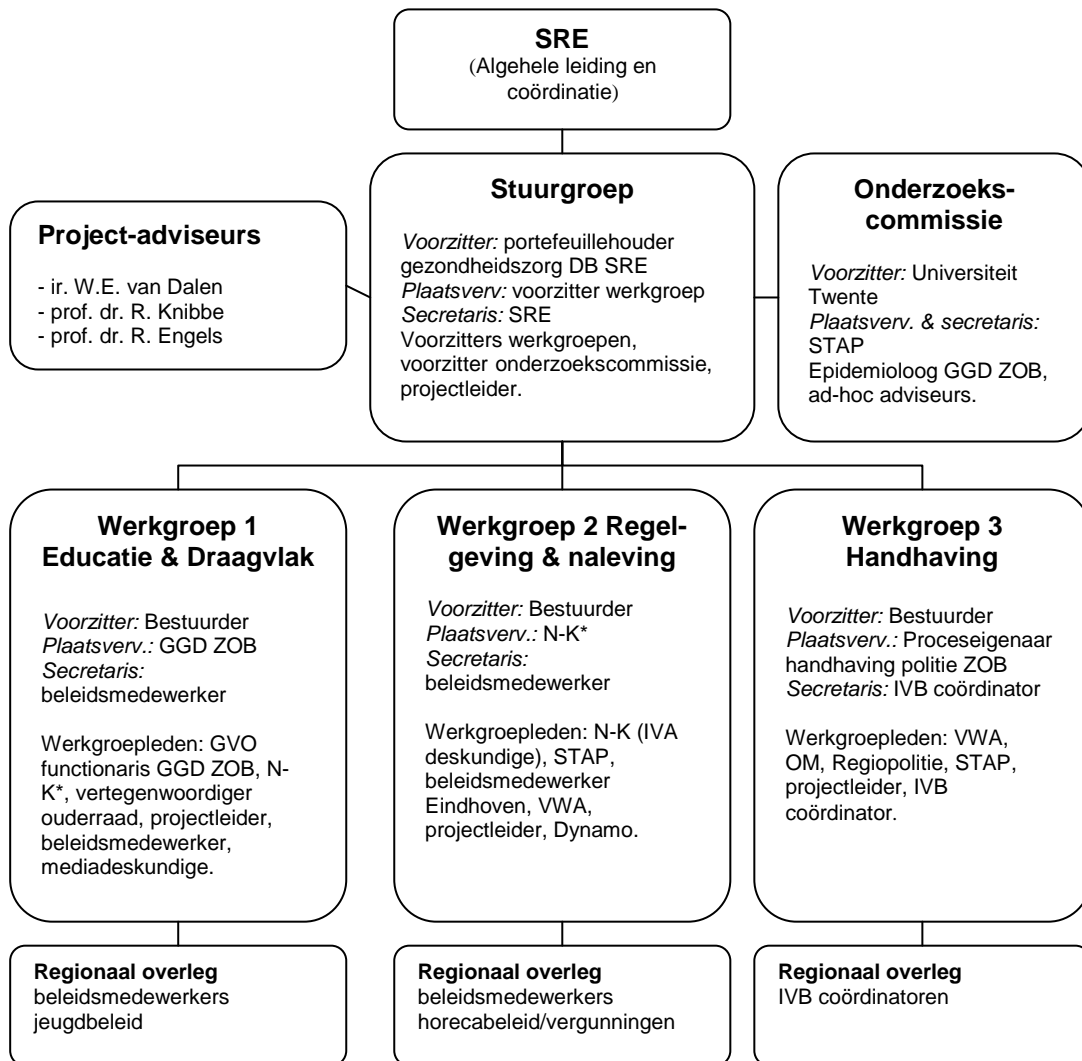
**SRE**
(Algehele leiding en coördinatie)

**Project-adviseurs**

- ir. W.E. van Dalen
- prof. dr. R. Knibbe
- prof. dr. R. Engels

**Stuurgroep**

*Voorzitter:* portefeuillehouder gezondheidszorg DB SRE
*Plaatsverv:* voorzitter werkgroep
*Secretaris:* SRE
Voorzitters werkgroepen, voorzitter onderzoekscommissie, projectleider.

**Onderzoeks-commissie**

*Voorzitter:* Universiteit Twente
*Plaatsverv. & secretaris:* STAP
Epidemioloog GGD ZOB, ad-hoc adviseurs.

**Werkgroep 1 Educatie & Draagvlak**

*Voorzitter:* Bestuurder
*Plaatsverv.:* GGD ZOB
*Secretaris:* beleidsmedewerker

Werkgroepleden: GVO functionaris GGD ZOB, N-K*, vertegenwoordiger ouderraad, projectleider, beleidsmedewerker, mediadeskundige.

**Werkgroep 2 Regelgeving & naleving**

*Voorzitter:* Bestuurder
*Plaatsverv.:* N-K*
*Secretaris:* beleidsmedewerker

Werkgroepleden: N-K (IVA deskundige), STAP, beleidsmedewerker Eindhoven, VWA, projectleider, Dynamo.

**Werkgroep 3 Handhaving**

*Voorzitter:* Bestuurder
*Plaatsverv.:* Proceseigenaar handhaving politie ZOB
*Secretaris:* IVB coördinator

Werkgroepleden: VWA, OM, Regiopolitie, STAP, projectleider, IVB coördinator.

**Regionaal overleg**
beleidsmedewerkers jeugdbeleid

**Regionaal overleg**
beleidsmedewerkers horecabeleid/vergunningen

**Regionaal overleg**
IVB coördinatoren